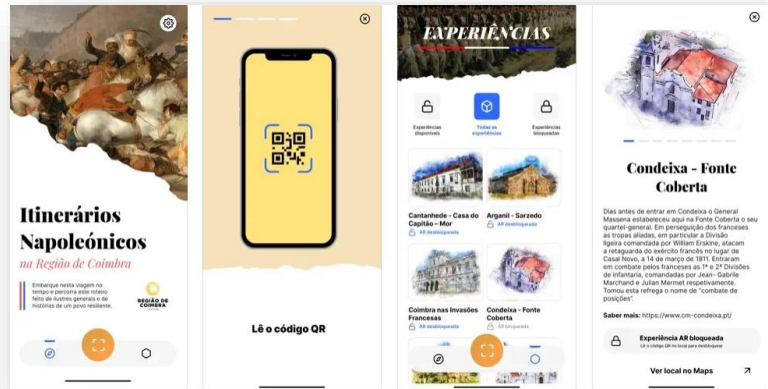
Itinerários Napoleónicos
na Região de Coimbra

Embarque nesta viagem no tempo e percorra este roteiro feito de ilustres generais e de histórias de um povo resiliente.

REGIÃO DE COIMBRA

Lê o código QR

EXPERIÊNCIAS

Experiências disponíveis

Todas as experiências

Experiências bloqueadas

Cantanhede - Casa do Capitão - Mor
AR desbloqueada

Arganil - Sarzedo
AR desbloqueada

Coimbra nas Invasões Francesas
AR desbloqueada

Condeixa - Fonte Coberta
AR bloqueada

Condeixa - Fonte Coberta

Dias antes de entrar em Condeixa o General Massena estabeleceu aqui na Fonte Coberta o seu quartel-general. Em perseguição dos franceses as tropas aliadas, em particular a Divisão ligeira comandada por William Erskine, atacam a retaguarda do exército francês no lugar de Casal Novo, a 14 de março de 1811. Entraram em combate pelos franceses as 1ª e 2ª Divisões de Infantaria, comandadas por Jean- Gabriele Marchand e Julian Mermet respetivamente. Tomou esta refrega o nome de "combate de posições".

Saber mais: https://www.cm-condeixa.pt/

Experiência AR bloqueada
Lê o código QR no local para desbloquear

Ver local no Maps